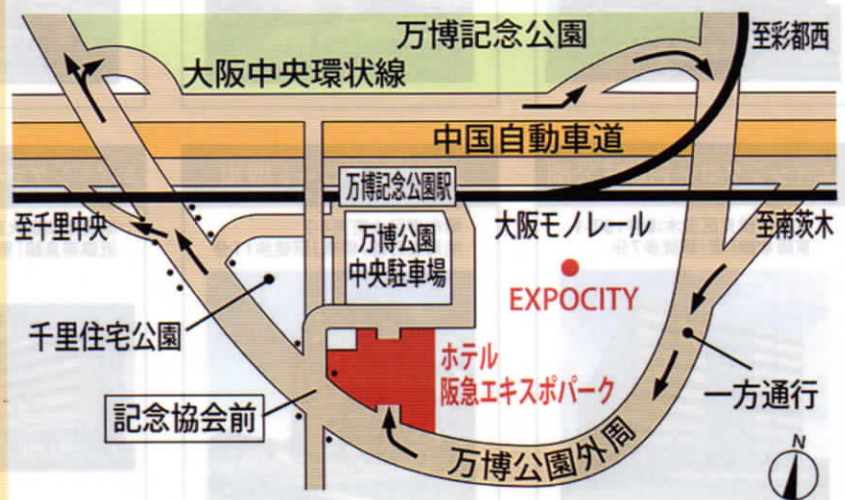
万博記念公園

大阪中央環状線

至彩都西

中国自動車道

万博記念公園駅

至千里中央

万博公園中央駐車場

大阪モノレール

至南茨木

EXPOCITY

千里住宅公園

ホテル阪急エキスポパーク

記念協会前

一方通行

万博公園外周

N